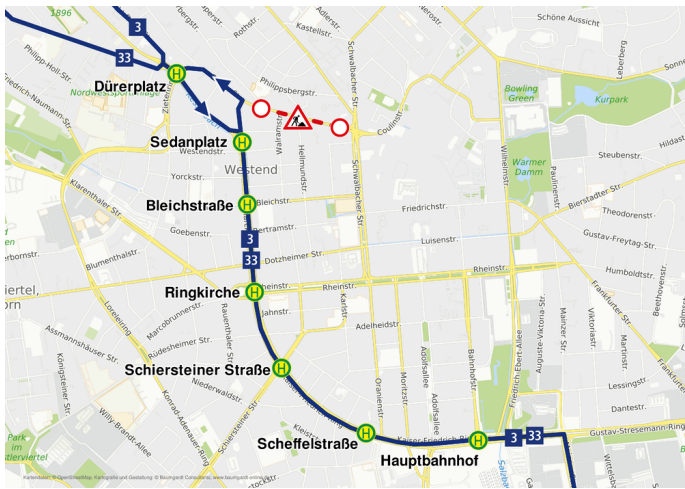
1896
3
33
Dürerplatz
Philipp-Holl-Str.
Friedrich-Naumann-Str.
Nordwestfriedhof
Sedanplatz
Westendstr.
Yorckstr.
Westend
Bleichstraße
Bleichstr.
Goebenstr.
Bertramstr.
Klarenthaler Str.
Blumenthalstr.
3
33
Dotzheimer Str.
Ringkirche
Rheinstr.
Jahnstr.
Marcobrunnerstr.
Rüdesheimer Str.
Niederwaldstr.
Schiersteiner Straße
Assmannshäuser Str.
Königsteiner Str.
Loreleiring
Willy-Brandt-Allee
Konrad-Adenauer-Ring
Scheffelstraße
Hauptbahnhof
Kaiser-Friedrich-Ring
3
33
Gustav-Stresemann-Ring
Philippsbergstr.
Walkmühlstr.
Hellmundstr.
Schwalbacher Str.
Adlerstr.
Kastellstr.
Rothstr.
Coulinstr.
Schöne Aussicht
Leberberg
Bowling Green
Kurpark
Warmer Damm
Wilhelmstr.
Paulinenstr.
Steubenstr.
Hildastr.
Bierstadter Str.
Theodorenstr.
Gustav-Freytag-Str.
Humboldtstr.
Friedrichstr.
Luisenstr.
Rheinstr.
Frankfurter Str.
Beethovenstr.
Adelheidstr.
Karlstr.
Oranienstr.
Moritzstr.
Adolfsallee
Adolfstr.
Bahnhofstr.
Friedrich-Ebert-Allee
Auguste-Viktoria-Str.
Mainzer Str.
Viktoriastr.
Martinstr.
Lessingstr.
Dantestr.
Park im ...tlerviertel
...iertel, ...orn
Salzbach
Kartenbasis: © OpenStreetMap, Kartografie und Gestaltung: © Baumgardt Consultants, www.baumgardt-online.de